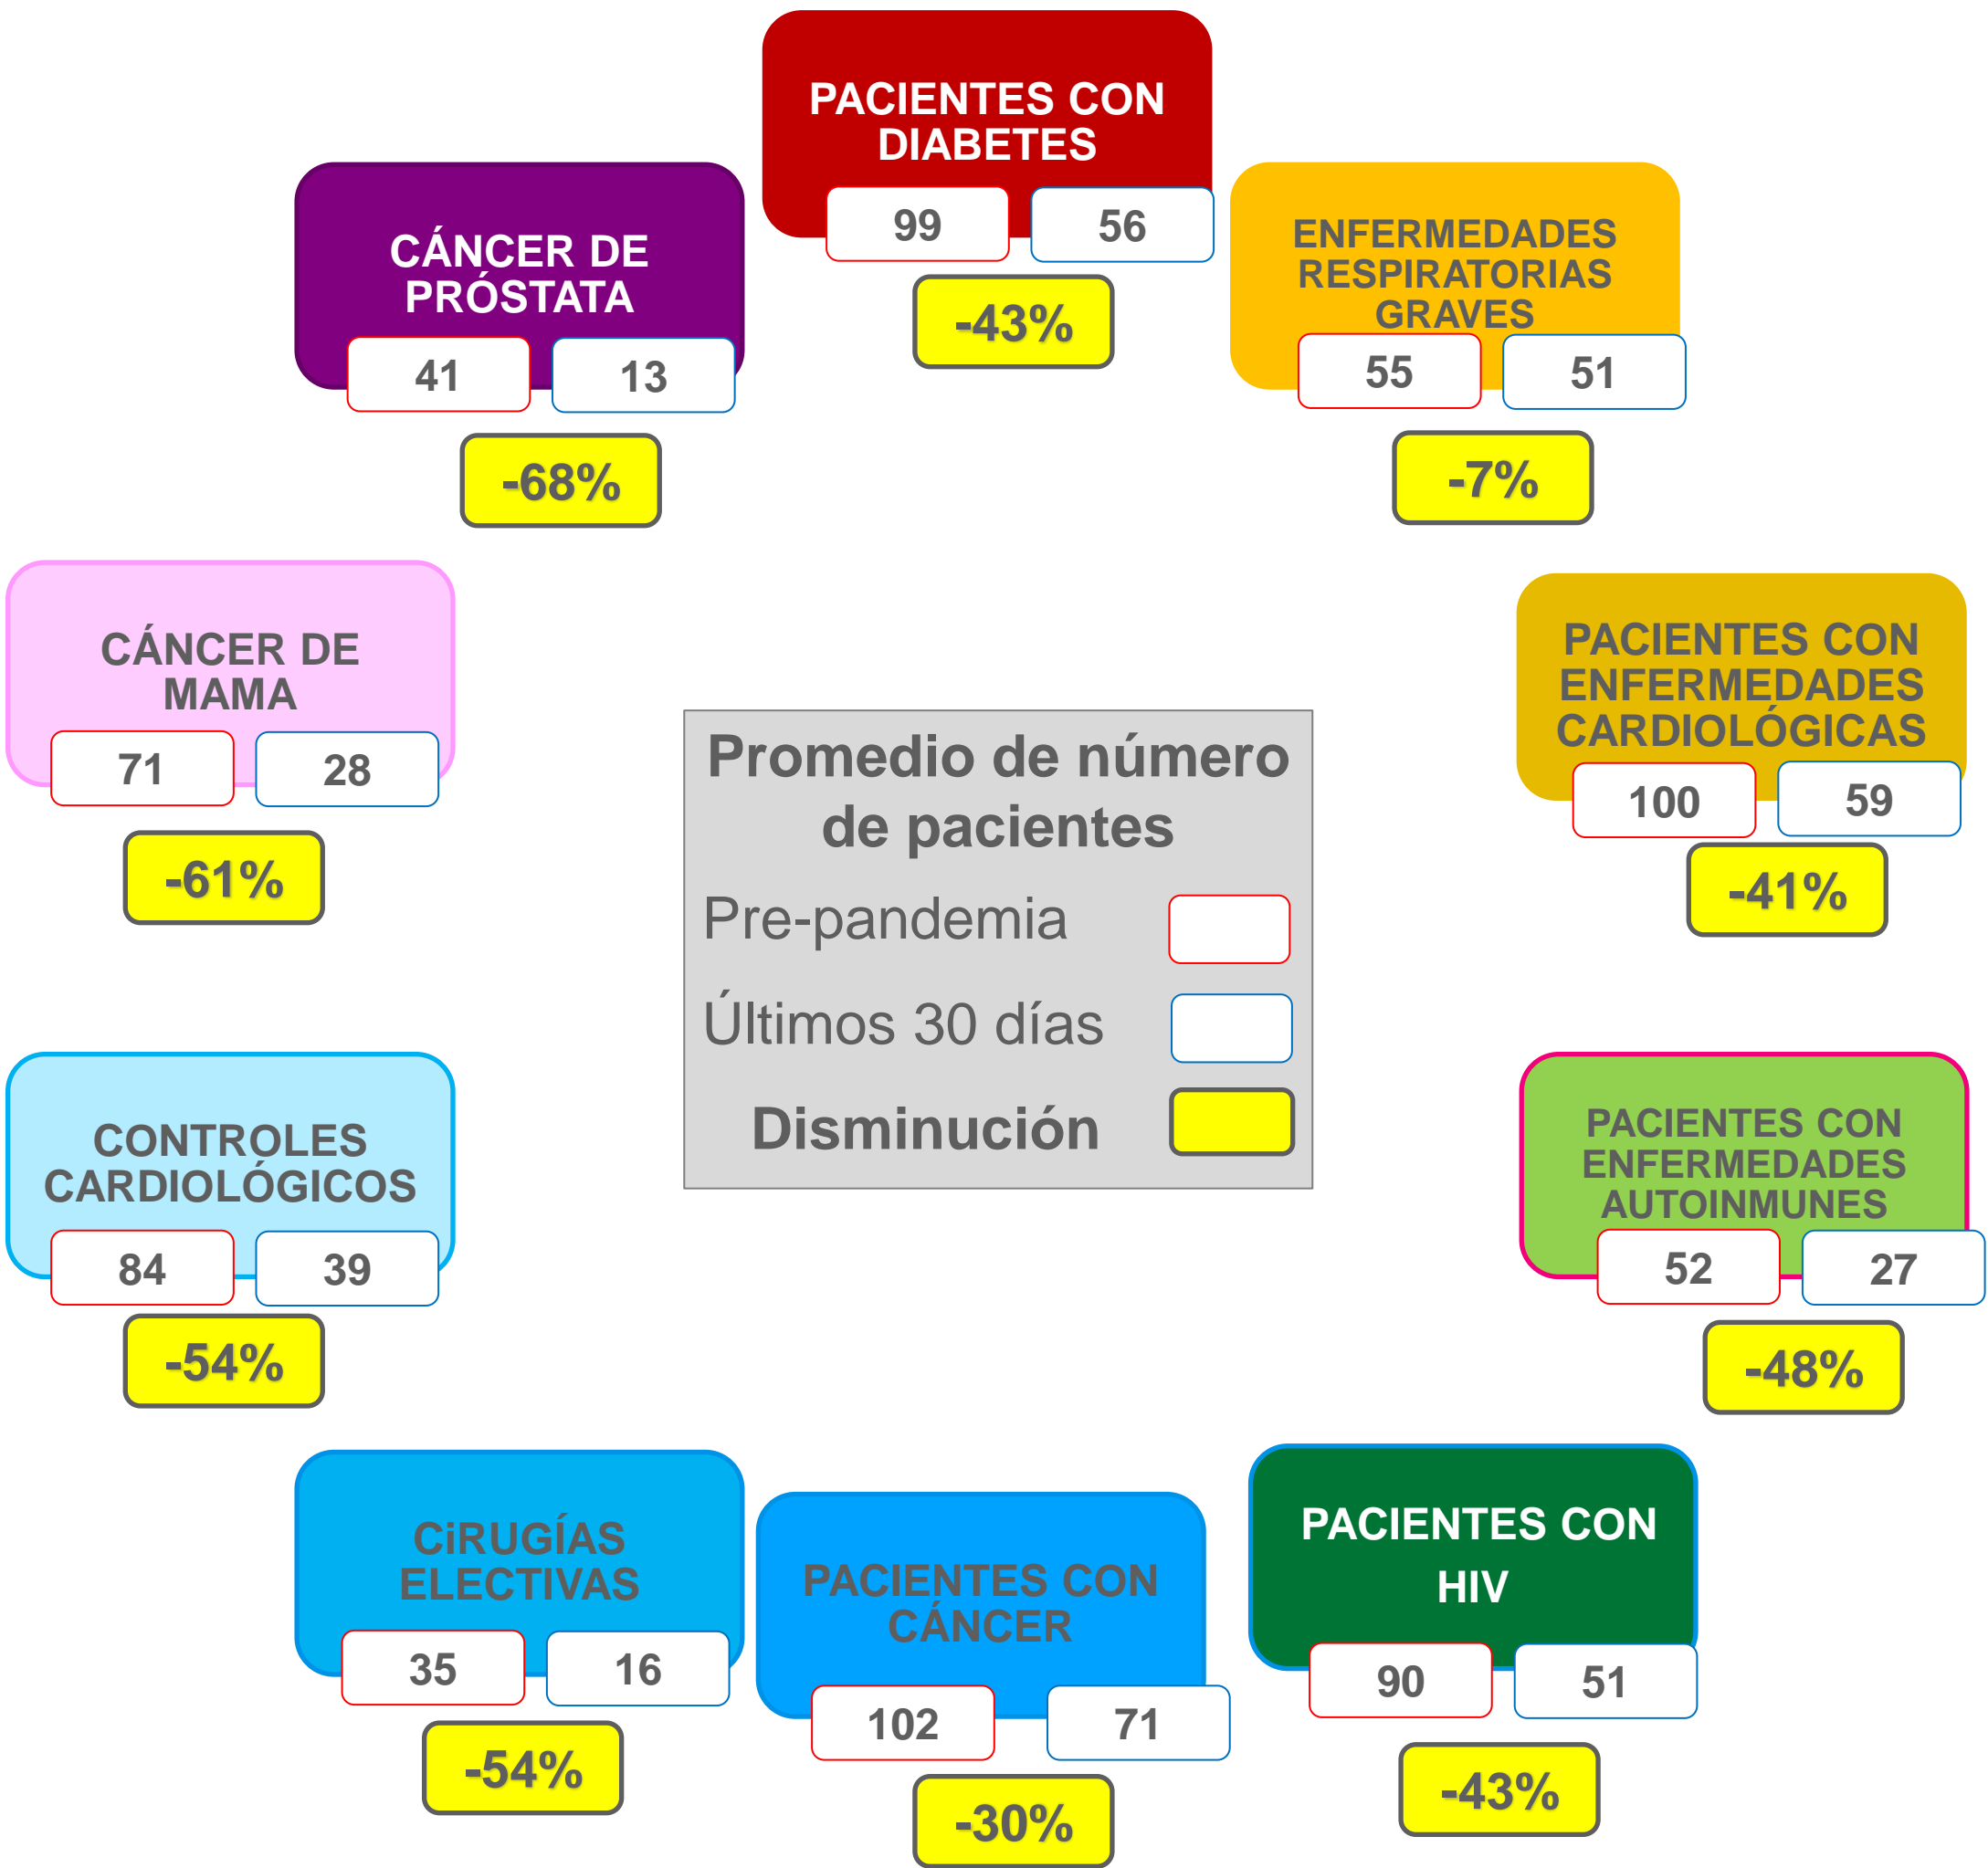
PACIENTES CON DIABETES
99
56
-43%

CÁNCER DE PRÓSTATA
41
13
-68%

ENFERMEDADES RESPIRATORIAS GRAVES
55
51
-7%

CÁNCER DE MAMA
71
28
-61%

PACIENTES CON ENFERMEDADES CARDIOLÓGICAS
100
59
-41%

Promedio de número de pacientes
Pre-pandemia
Últimos 30 días
Disminución

CONTROLES CARDIOLÓGICOS
84
39
-54%

PACIENTES CON ENFERMEDADES AUTOINMUNES
52
27
-48%

CiRUGÍAS ELECTIVAS
35
16
-54%

PACIENTES CON CÁNCER
102
71
-30%

PACIENTES CON HIV
90
51
-43%